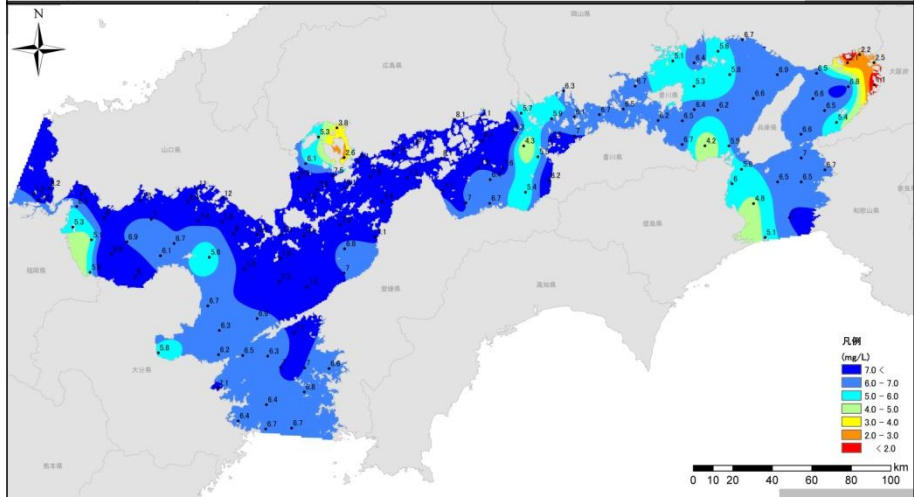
N

岡山県

広島県

山口県

兵庫県

大阪府

香川県

愛媛県

徳島県

高知県

和歌山県

福岡県

大分県

熊本県

6.7
5.1
5.8
5.3
6.6
6.9
6.5
6.8
2.2
2.5
6.7
6.1
6.3
5.7
8.1
5.3
3.8
2.6
6.1
4.3
6.5
6.4
6.2
6.6
5.4
6.2
4.2
5.9
6.6
6.7
5.6
6.5
6.5
4.8
5.1
5.4
6.7
7
6.2
5.3
6.9
6.1
6.7
5.6
5.6
6.7
6.3
6.2
6.5
6.3
5.6
6.1
6.4
6.4
6.8
6.7
6.7
12
7.2

凡例
(mg/L)
7.0 <
6.0 - 7.0
5.0 - 6.0
4.0 - 5.0
3.0 - 4.0
2.0 - 3.0
< 2.0

0 10 20 40 60 80 100 km